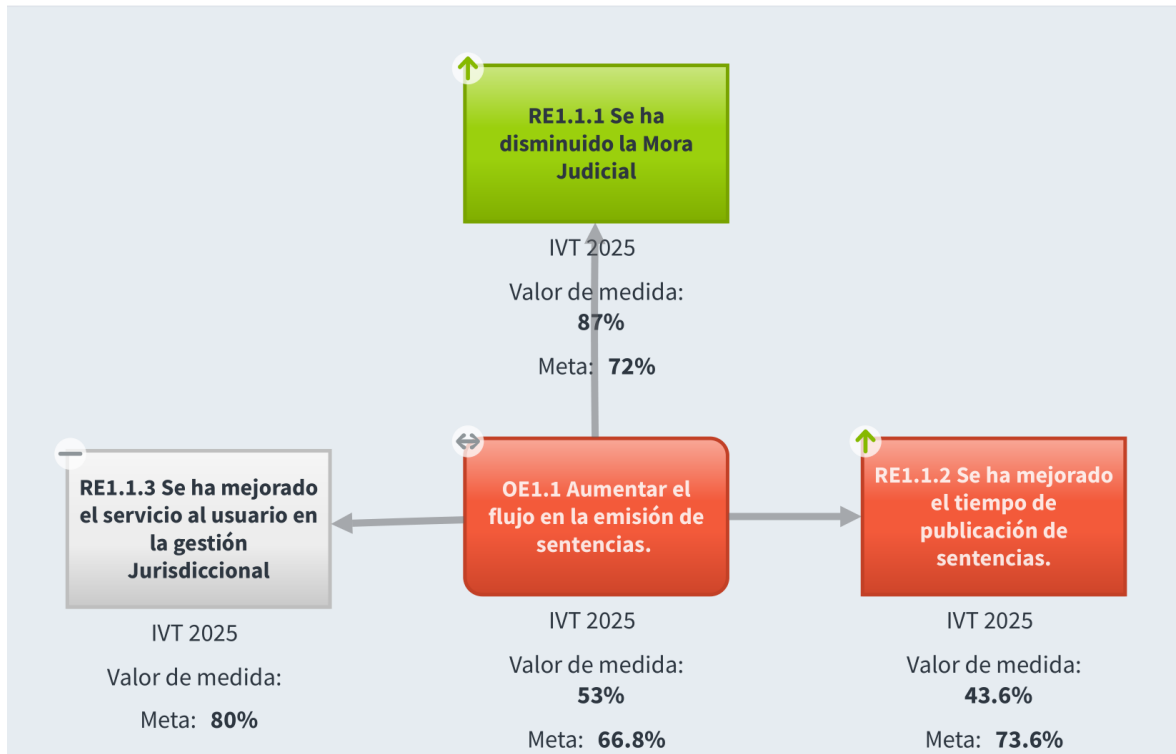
RE1.1.1 Se ha disminuido la Mora Judicial

IVT 2025

Valor de medida:
87%

Meta: 72%

RE1.1.3 Se ha mejorado el servicio al usuario en la gestión Jurisdiccional

IVT 2025

Valor de medida:

Meta: 80%

OE1.1 Aumentar el flujo en la emisión de sentencias.

IVT 2025

Valor de medida:
53%

Meta: 66.8%

RE1.1.2 Se ha mejorado el tiempo de publicación de sentencias.

IVT 2025

Valor de medida:
43.6%

Meta: 73.6%